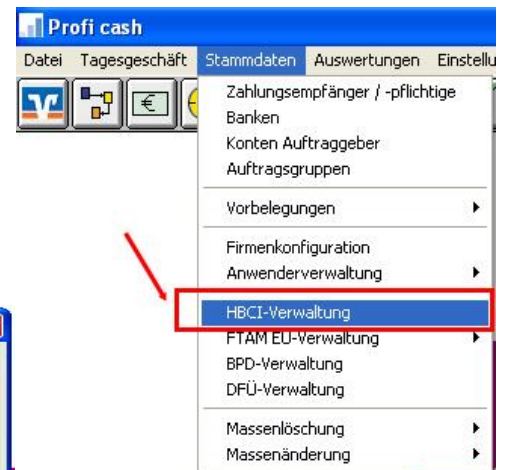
Profi cash

Datei Tagesgeschäft Stammdaten Auswertungen Einstellu

Zahlungsempfänger / -pflichtige
Banken
Konten Auftraggeber
Auftragsgruppen

Vorbelegungen

Firmenkonfiguration
Anwenderverwaltung

HBCI-Verwaltung
FTAM EU-Verwaltung
BPD-Verwaltung
DFÜ-Verwaltung

Massenlöschung
Massenänderung